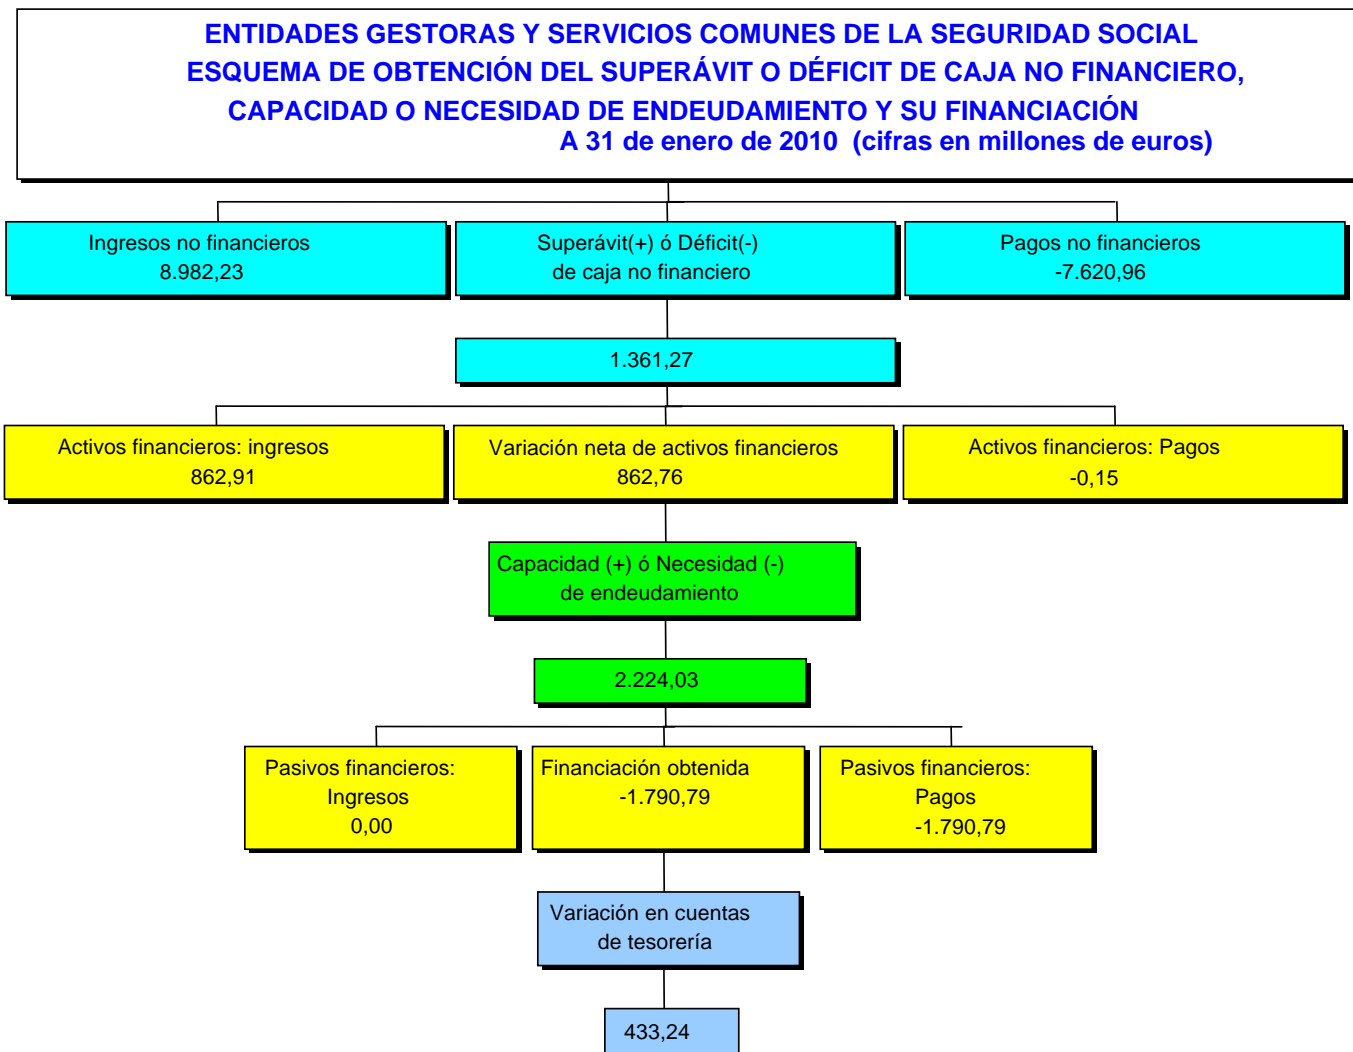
ENTIDADES GESTORAS Y SERVICIOS COMUNES DE LA SEGURIDAD SOCIAL
ESQUEMA DE OBTENCIÓN DEL SUPERÁVIT O DÉFICIT DE CAJA NO FINANCIERO, CAPACIDAD O NECESIDAD DE ENDEUDAMIENTO Y SU FINANCIACIÓN
A 31 de enero de 2010 (cifras en millones de euros)

Ingresos no financieros
8.982,23

Superávit(+) ó Déficit(-)
de caja no financiero

Pagos no financieros
-7.620,96

1.361,27

Activos financieros: ingresos
862,91

Variación neta de activos financieros
862,76

Activos financieros: Pagos
-0,15

Capacidad (+) ó Necesidad (-)
de endeudamiento

2.224,03

Pasivos financieros:
Ingresos
0,00

Financiación obtenida
-1.790,79

Pasivos financieros:
Pagos
-1.790,79

Variación en cuentas
de tesorería

433,24